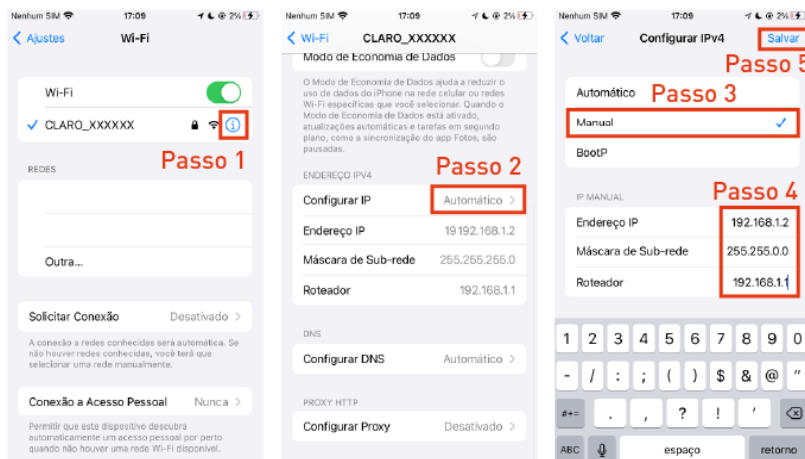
Nenhum SIM 17:09 2%

Ajustes Wi-Fi

Wi-Fi

CLARO_XXXXXX

Passo 1

REDES

Outra...

Solicitar Conexão Desativado

A conexão a redes conhecidas será automática. Se não houver redes conhecidas, você terá que selecionar uma rede manualmente.

Conexão a Acesso Pessoal Nunca

Permitir que este dispositivo descubra automaticamente um acesso pessoal por perto quando não houver uma rede Wi-Fi disponível.

Nenhum SIM 17:09 2%

Wi-Fi CLARO_XXXXXX

Modo de Economia de Dados

O Modo de Economia de Dados ajuda a reduzir o uso de dados do iPhone na rede celular ou redes Wi-Fi específicas que você selecionar. Quando o Modo de Economia de Dados está ativado, atualizações automáticas e tarefas em segundo plano, como a sincronização do app Fotos, são pausadas.

Passo 2

ENDEREÇO IPV4

Configurar IP Automático

Endereço IP 19192.168.1.2

Máscara de Sub-rede 255.255.255.0

Roteador 192.168.1.1

DNS

Configurar DNS Automático

PROXY HTTP

Configurar Proxy Desativado

Nenhum SIM 17:09 2%

Voltar Configurar IPv4 Salvar

Passo 5

Automático

Passo 3

Manual

BootP

IP MANUAL

Passo 4

Endereço IP 192.168.1.2

Máscara de Sub-rede 255.255.0.0

Roteador 192.168.1.1

1 2 3 4 5 6 7 8 9 0

- / : ; ( ) $ & @ "

#+= . , ? ! '

ABC espaço retorno